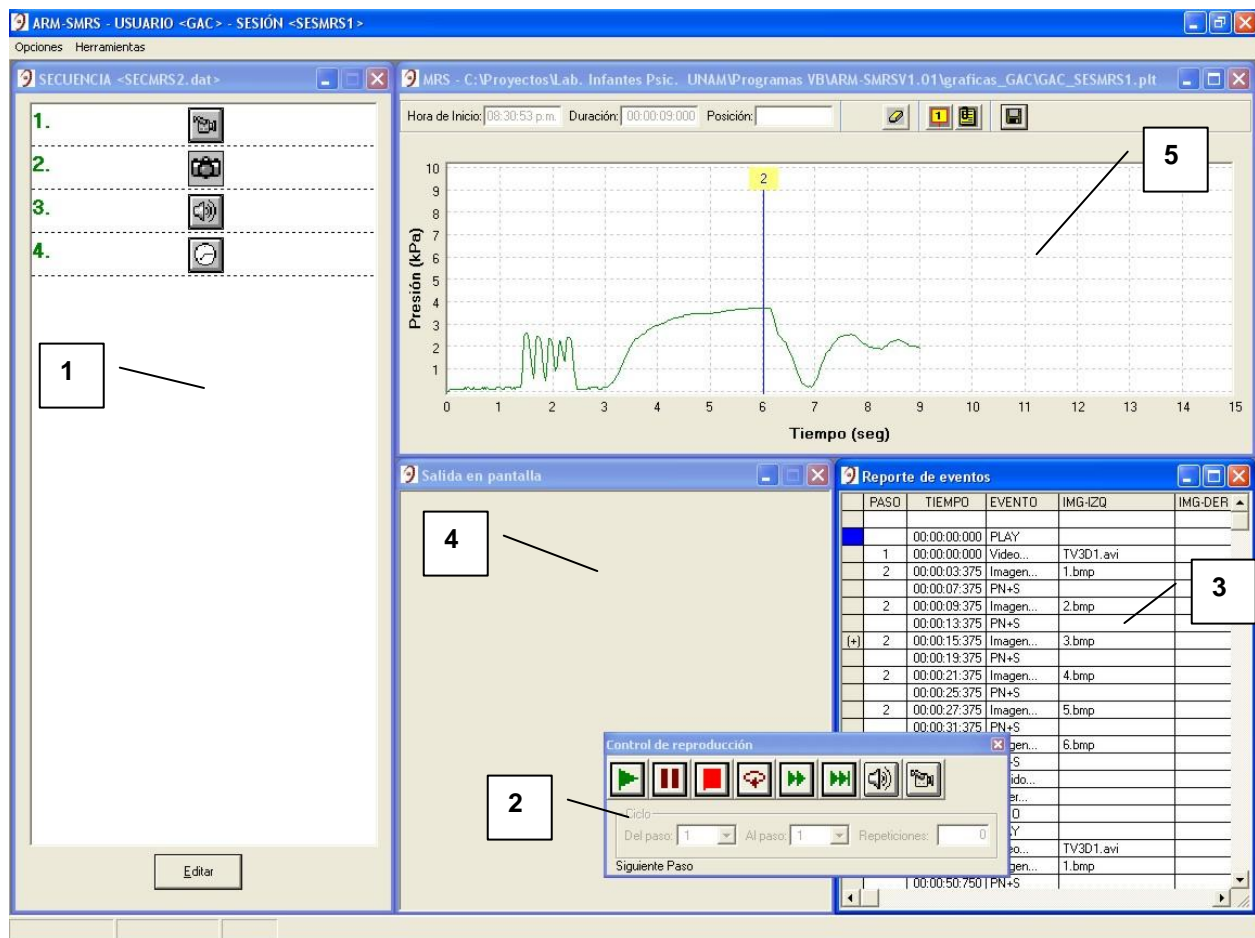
ARM-SMRS - USUARIO <GAC> - SESIÓN <SESMRS1>

Opciones Herramientas

SECUENCIA <SECMRS2.dat>

1.

2.

3.

4.

1

Editar

MRS - C:\Proyectos\Lab. Infantes Psic. UNAM\Programas VB\ARM-SMRSV1.01\graficas_GAC\GAC_SESMRS1.plt

Hora de Inicio: 08:30:53 p.m. Duración: 00:00:09:000 Posición:

1

5

10
9
8
7
6
5
4
3
2
1

Presión (kPa)

2

0 1 2 3 4 5 6 7 8 9 10 11 12 13 14 15

Tiempo (seg)

Salida en pantalla

4

Reporte de eventos

| | PASO | TIEMPO | EVENTO | IMG-IZQ | IMG-DER |
|---|---|---|---|---|---|
| | | | | | |
| | | 00:00:00:000 | PLAY | | |
| | 1 | 00:00:00:000 | Video... | TV3D1.avi | |
| | 2 | 00:00:03:375 | Imagen... | 1.bmp | |
| | | 00:00:07:375 | PN+S | | |
| | 2 | 00:00:09:375 | Imagen... | 2.bmp | |
| | | 00:00:13:375 | PN+S | | |
| (+) | 2 | 00:00:15:375 | Imagen... | 3.bmp | |
| | | 00:00:19:375 | PN+S | | |
| | 2 | 00:00:21:375 | Imagen... | 4.bmp | |
| | | 00:00:25:375 | PN+S | | |
| | 2 | 00:00:27:375 | Imagen... | 5.bmp | |
| | | 00:00:31:375 | PN+S | | |
| | | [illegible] | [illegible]gen... | 6.bmp | |
| | | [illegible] | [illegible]S | | |
| | | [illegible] | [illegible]ido... | | |
| | | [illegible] | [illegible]er... | | |
| | | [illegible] | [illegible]0 | | |
| | | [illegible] | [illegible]Y | | |
| | | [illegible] | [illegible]eo... | TV3D1.avi | |
| | | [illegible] | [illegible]gen... | 1.bmp | |
| | | 00:00:50:750 | PN+S | | |

3

Control de reproducción

Ciclo

Del paso: 1 Al paso: 1 Repeticiones: 0

Siguiente Paso

2